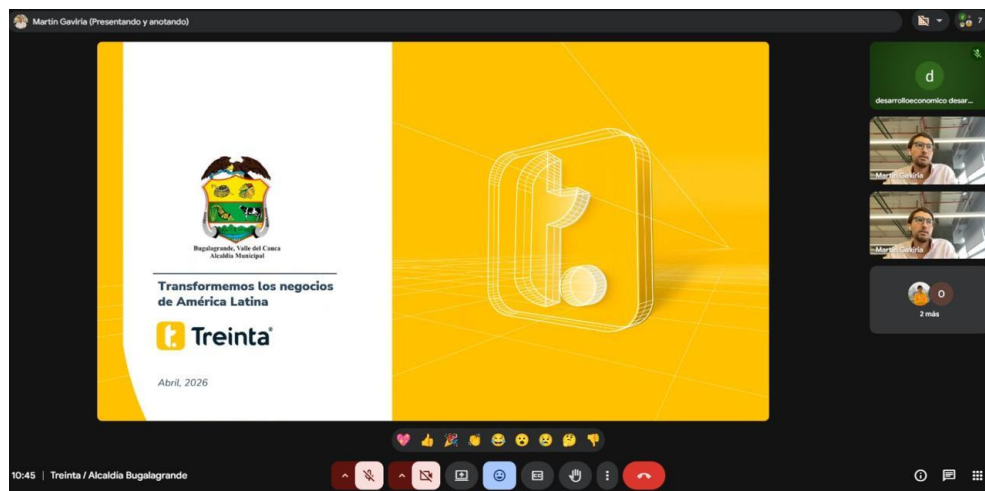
Martín Gaviria (Presentando y anotando)

7

Bugalagrande, Valle del Cauca
Alcaldía Municipal

Transformemos los negocios de América Latina

Treinta®

Abril, 2026

d
desarrolloeconomico desar...

Martín Gaviria

Martín Gaviria

O
2 más

10:45 | Treinta / Alcaldía Bugalagrande